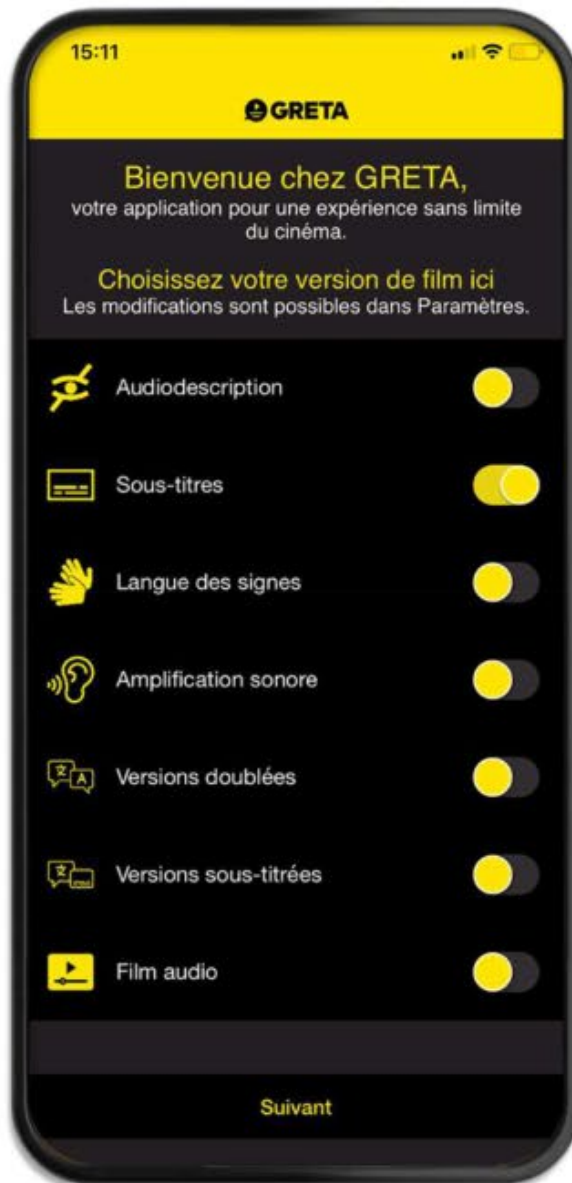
15:11

GRETA

Bienvenue chez GRETA,
votre application pour une expérience sans limite du cinéma.

Choisissez votre version de film ici
Les modifications sont possibles dans Paramètres.

Audiodescription

Sous-titres

Langue des signes

Amplification sonore

Versions doublées

Versions sous-titrées

Film audio

Suivant